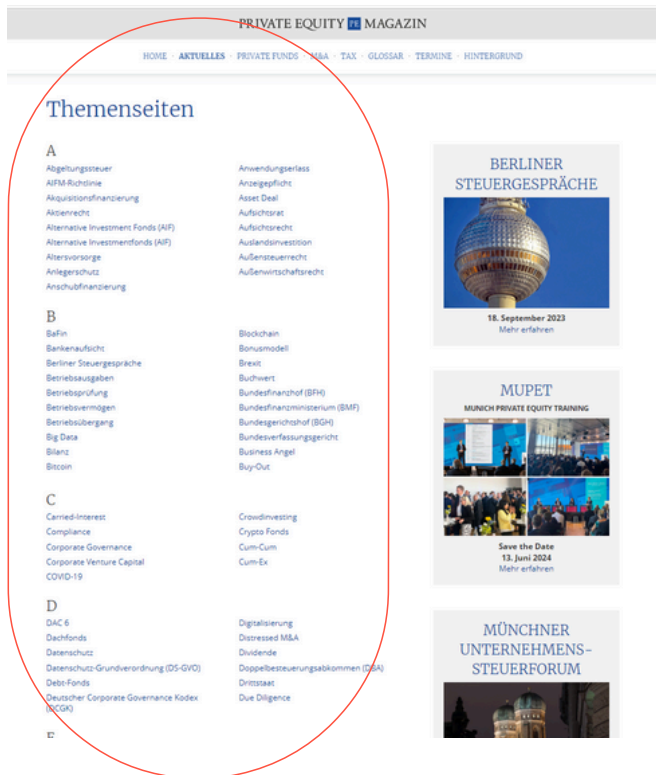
PRIVATE EQUITY PE MAGAZIN

HOME · AKTUELLES · PRIVATE FUNDS · M&A · TAX · GLOSSAR · TERMINE · HINTERGRUND

Themenseiten

A

Abgeltungssteuer
AIFM-Richtlinie
Akquisitionsfinanzierung
Aktienrecht
Alternative Investment Fonds (AIF)
Alternative Investmentfonds (AIF)
Altersvorsorge
Anlegerschutz
Anschubfinanzierung

Anwendungserlass
Anzeigepflicht
Asset Deal
Aufsichtsrat
Aufsichtsrecht
Auslandsinvestition
Außensteuerrecht
Außenwirtschaftsrecht

B

BaFin
Bankenaufsicht
Berliner Steuergespräche
Betriebsausgaben
Betriebsprüfung
Betriebsvermögen
Betriebsübergang
Big Data
Bilanz
Bitcoin

Blockchain
Bonusmodell
Brexit
Buchwert
Bundesfinanzhof (BFH)
Bundesfinanzministerium (BMF)
Bundesgerichtshof (BGH)
Bundesverfassungsgericht
Business Angel
Buy-Out

C

Carried-Interest
Compliance
Corporate Governance
Corporate Venture Capital
COVID-19

Crowdinvesting
Crypto Fonds
Cum-Cum
Cum-Ex

D

DAC 6
Dachfonds
Datenschutz
Datenschutz-Grundverordnung (DS-GVO)
Debt-Fonds
Deutscher Corporate Governance Kodex (DCGK)

Digitalisierung
Distressed M&A
Dividende
Doppelbesteuerungsabkommen (DBA)
Drittstaat
Due Diligence

E

BERLINER STEUERGESPRÄCHE
18. September 2023
Mehr erfahren

MUPET
MUNICH PRIVATE EQUITY TRAINING
Save the Date
13. Juni 2024
Mehr erfahren

MÜNCHNER UNTERNEHMENS-STEUERFORUM